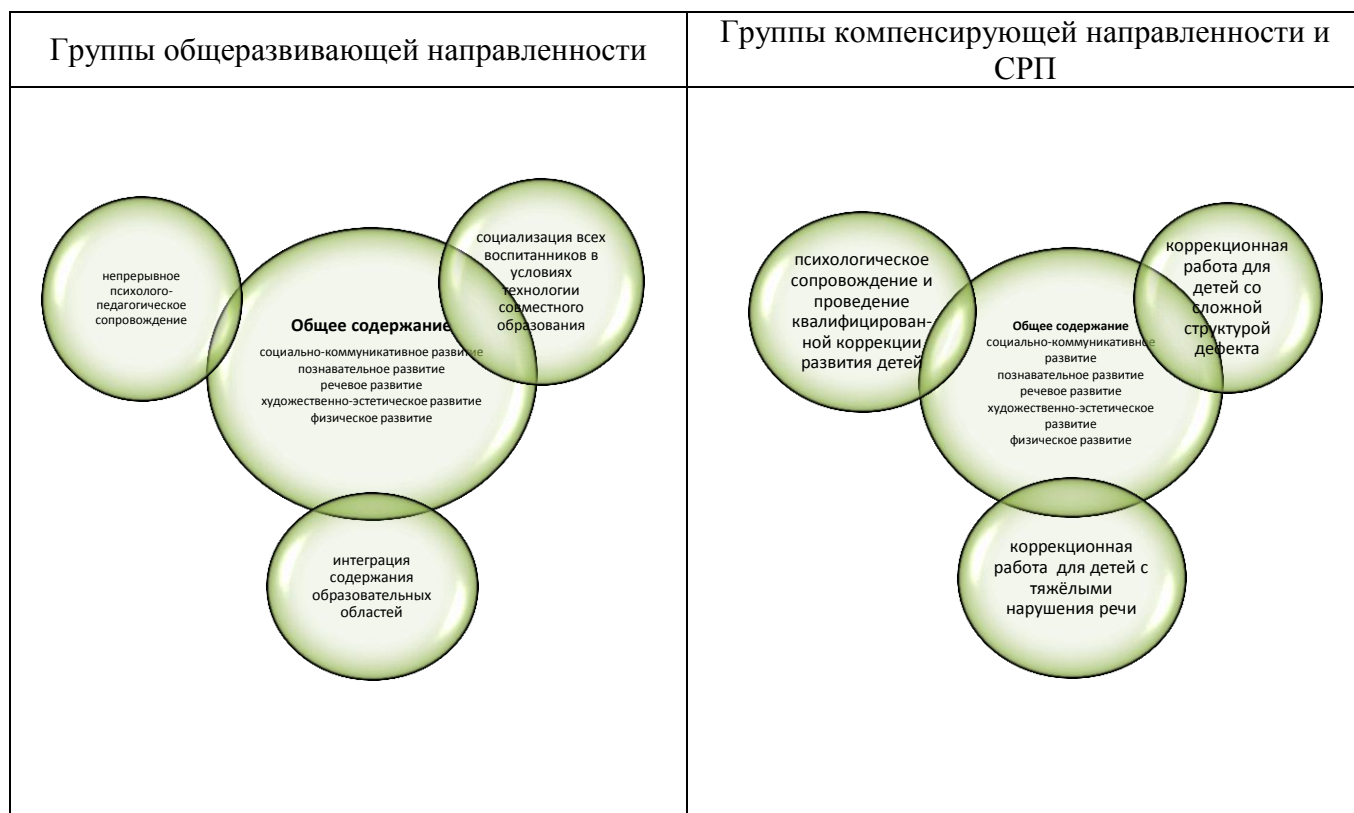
| Группы общеразвивающей направленности | Группы компенсирующей направленности и СРП |
|---|---|
| непрерывное психолого-педагогическое сопровождение<br><br>**Общее содержание**<br>социально-коммуникативное развитие<br>познавательное развитие<br>речевое развитие<br>художественно-эстетическое развитие<br>физическое развитие<br><br>социализация всех воспитанников в условиях технологии совместного образования<br><br>интеграция содержания образовательных областей | психологическое сопровождение и проведение квалифицированной коррекции развития детей<br><br>**Общее содержание**<br>социально-коммуникативное развитие<br>познавательное развитие<br>речевое развитие<br>художественно-эстетическое развитие<br>физическое развитие<br><br>коррекционная работа для детей со сложной структурой дефекта<br><br>коррекционная работа для детей с тяжёлыми нарушения речи |